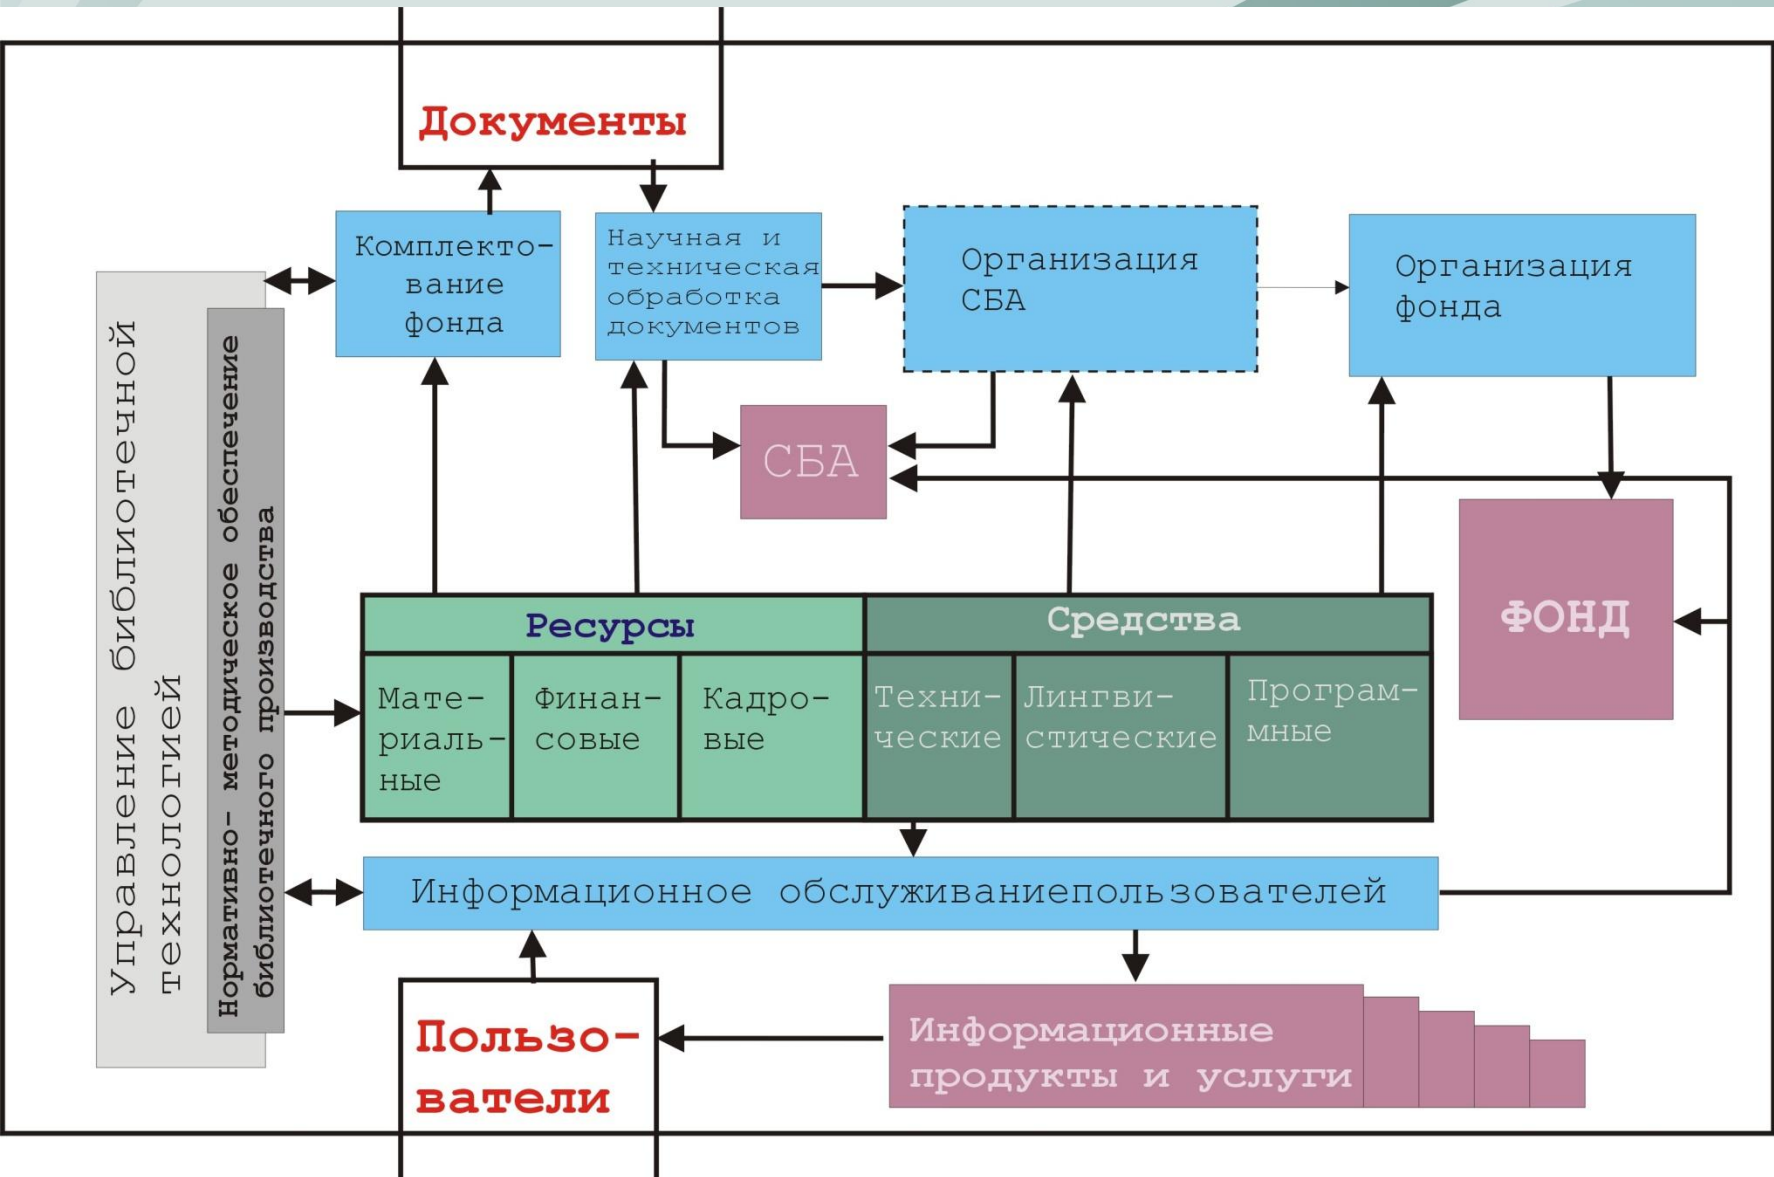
Документы

Комплектование фонда

Научная и техническая обработка документов

Организация СБА

Организация фонда

СБА

ФОНД

Управление библиотечной технологией

Нормативно- методическое обеспечение библиотечного производства

Ресурсы

Средства

Материальные

Финансовые

Кадровые

Технические

Лингвистические

Программые

Информационное обслуживаниепользователей

Пользователи

Информационные продукты и услуги